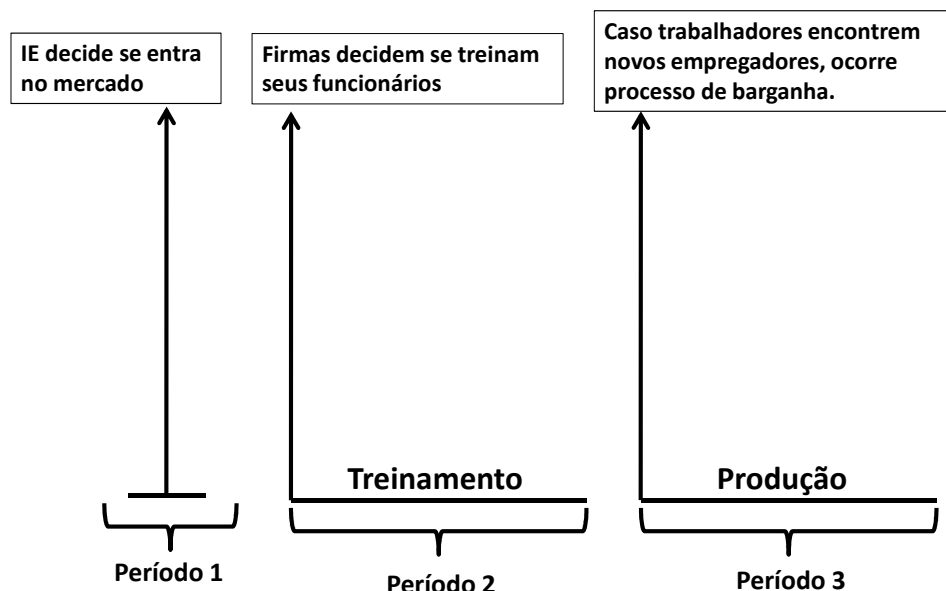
IE decide se entra no mercado

Firmas decidem se treinam seus funcionários

Caso trabalhadores encontrem novos empregadores, ocorre processo de barganha.

Treinamento

Produção

Período 1

Período 2

Período 3